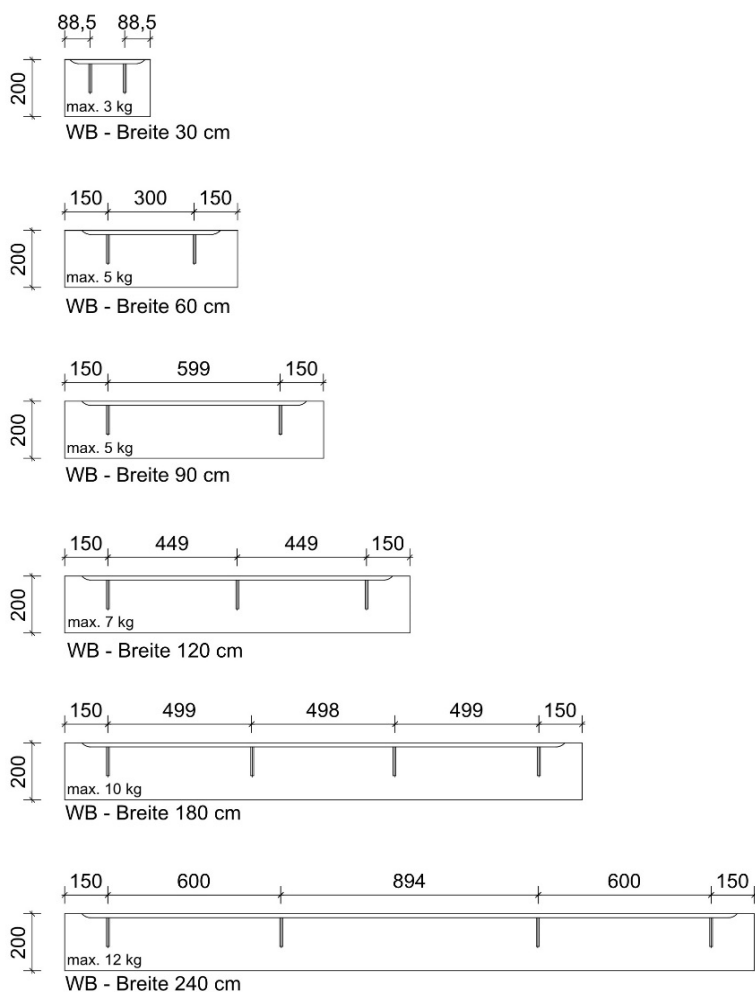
88,5 88,5

200

max. 3 kg

WB - Breite 30 cm

150 300 150

200

max. 5 kg

WB - Breite 60 cm

150 599 150

200

max. 5 kg

WB - Breite 90 cm

150 449 449 150

200

max. 7 kg

WB - Breite 120 cm

150 499 498 499 150

200

max. 10 kg

WB - Breite 180 cm

150 600 894 600 150

200

max. 12 kg

WB - Breite 240 cm